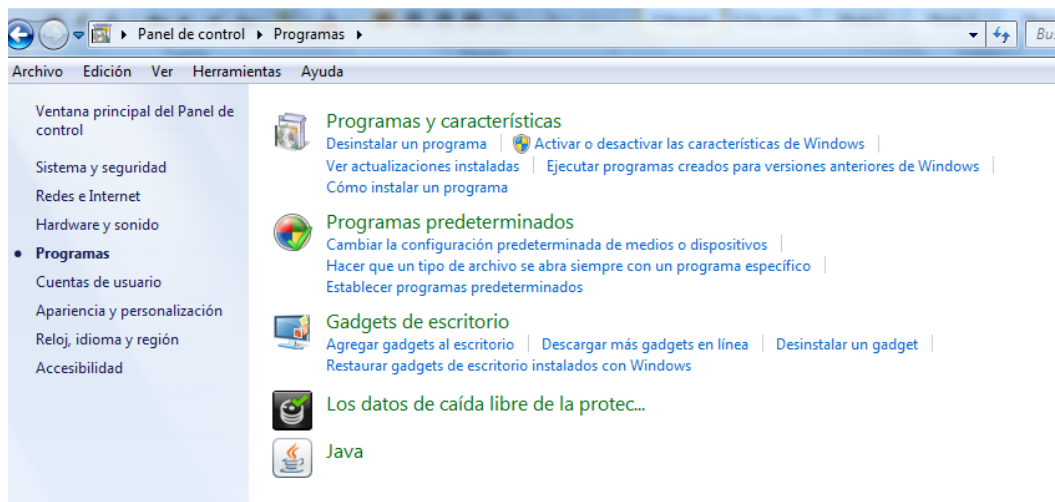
Panel de control ▸ Programas ▸

Bu

Archivo Edición Ver Herramientas Ayuda

Ventana principal del Panel de control

Sistema y seguridad

Redes e Internet

Hardware y sonido

• Programas

Cuentas de usuario

Apariencia y personalización

Reloj, idioma y región

Accesibilidad

Programas y características

Desinstalar un programa | Activar o desactivar las características de Windows |

Ver actualizaciones instaladas | Ejecutar programas creados para versiones anteriores de Windows |

Cómo instalar un programa

Programas predeterminados

Cambiar la configuración predeterminada de medios o dispositivos |

Hacer que un tipo de archivo se abra siempre con un programa específico |

Establecer programas predeterminados

Gadgets de escritorio

Agregar gadgets al escritorio | Descargar más gadgets en línea | Desinstalar un gadget |

Restaurar gadgets de escritorio instalados con Windows

Los datos de caída libre de la protec...

Java